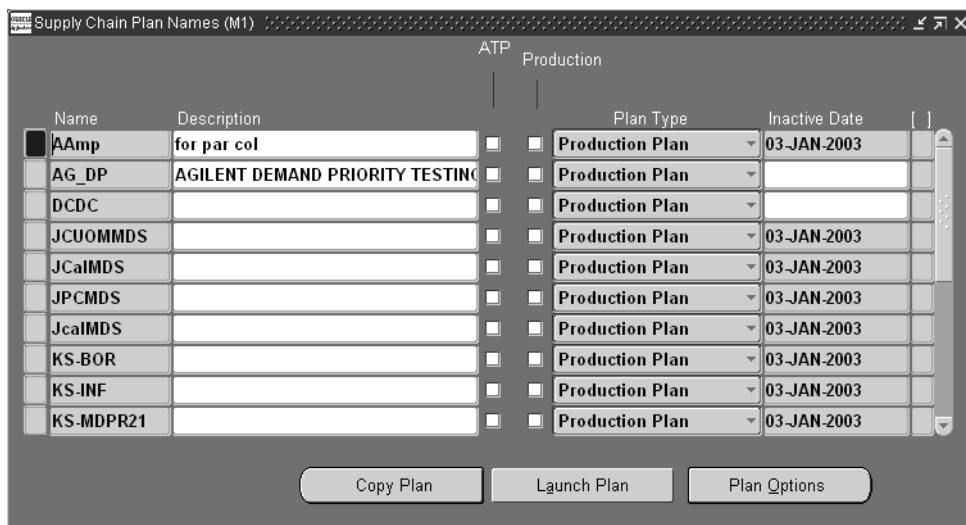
Supply Chain Plan Names (M1)

| Name | Description | ATP | Production | Plan Type | Inactive Date | [ ] |
|---|---|---|---|---|---|---|
| AAmp | for par col | | | Production Plan | 03-JAN-2003 | |
| AG_DP | AGILENT DEMAND PRIORITY TESTIN( | | | Production Plan | | |
| DCDC | | | | Production Plan | | |
| JCUOMMDS | | | | Production Plan | 03-JAN-2003 | |
| JCalMDS | | | | Production Plan | 03-JAN-2003 | |
| JPCMDS | | | | Production Plan | 03-JAN-2003 | |
| JcalMDS | | | | Production Plan | 03-JAN-2003 | |
| KS-BOR | | | | Production Plan | 03-JAN-2003 | |
| KS-INF | | | | Production Plan | 03-JAN-2003 | |
| KS-MDPR21 | | | | Production Plan | 03-JAN-2003 | |

Copy Plan | Launch Plan | Plan Options